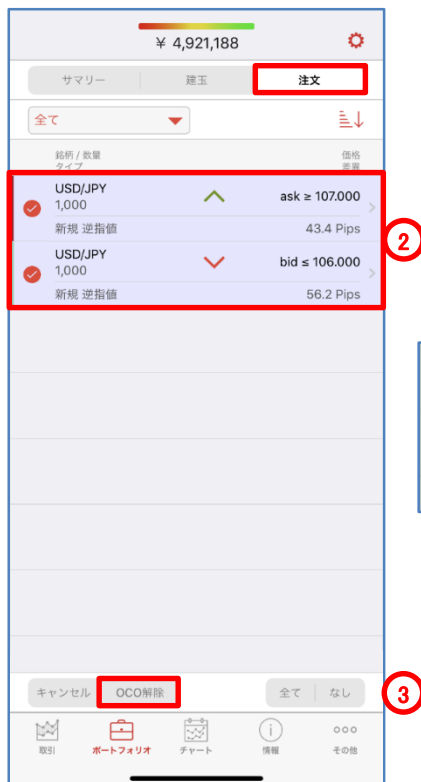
¥ 4,921,188

サマリー
建玉
注文

全て

銘柄 / 数量
タイプ
価格
差異

USD/JPY
1,000
ask ≥ 107.000
新規 逆指値
43.4 Pips

USD/JPY
1,000
bid ≤ 106.000
新規 逆指値
56.2 Pips

2

キャンセル
OCO解除
全て
なし

3

取引
ポートフォリオ
チャート
情報
その他